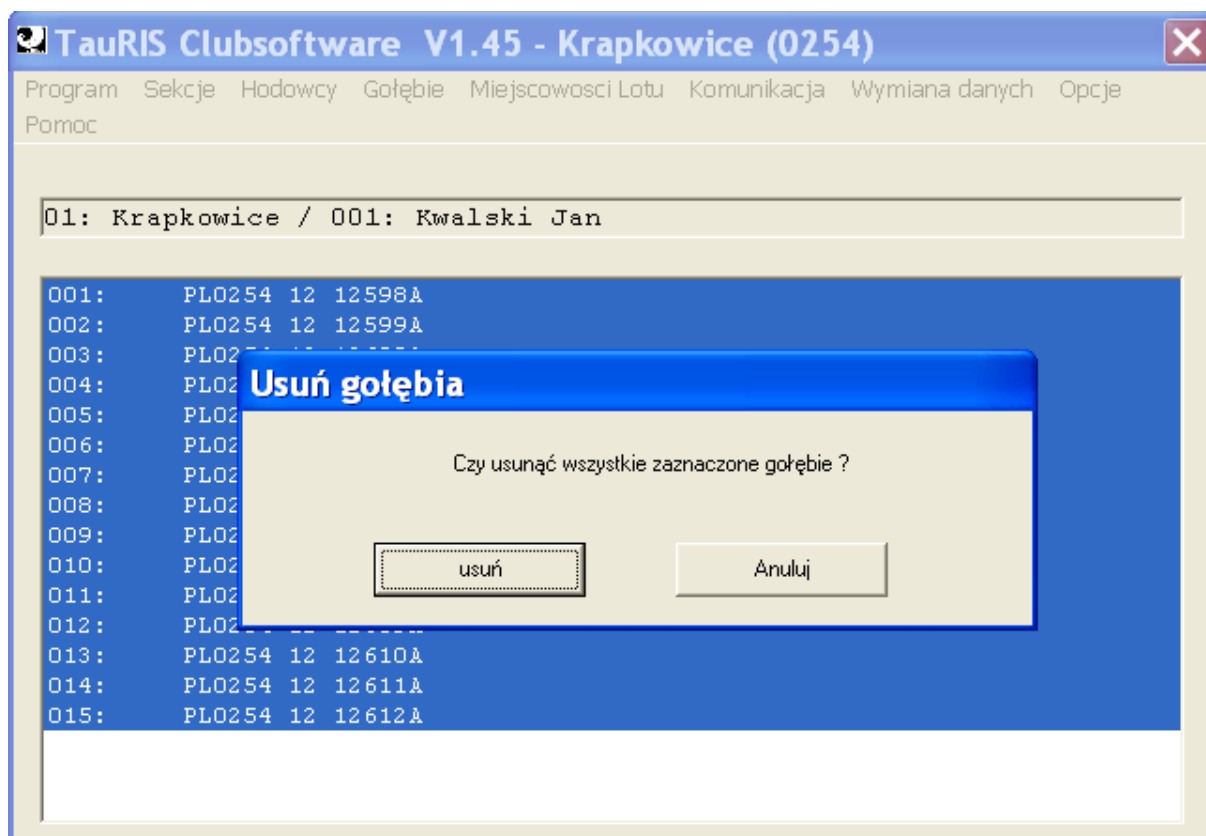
TauRIS Clubsoftware V1.45 - Krapkowice (0254)

Program Sekcje Hodowcy Gołębie Miejscowosci Lotu Komunikacja Wymiana danych Opcje Pomoc

01: Krapkowice / 001: Kwalski Jan

001: PL0254 12 12598A
002: PL0254 12 12599A
003: PL02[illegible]
004: PL02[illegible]
005: PL02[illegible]
006: PL02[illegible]
007: PL02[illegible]
008: PL02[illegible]
009: PL02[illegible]
010: PL02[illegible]
011: PL02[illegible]
012: PL02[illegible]
013: PL0254 12 12610A
014: PL0254 12 12611A
015: PL0254 12 12612A

Usuń gołębia

Czy usunąć wszystkie zaznaczone gołębie ?

usuń

Anuluj